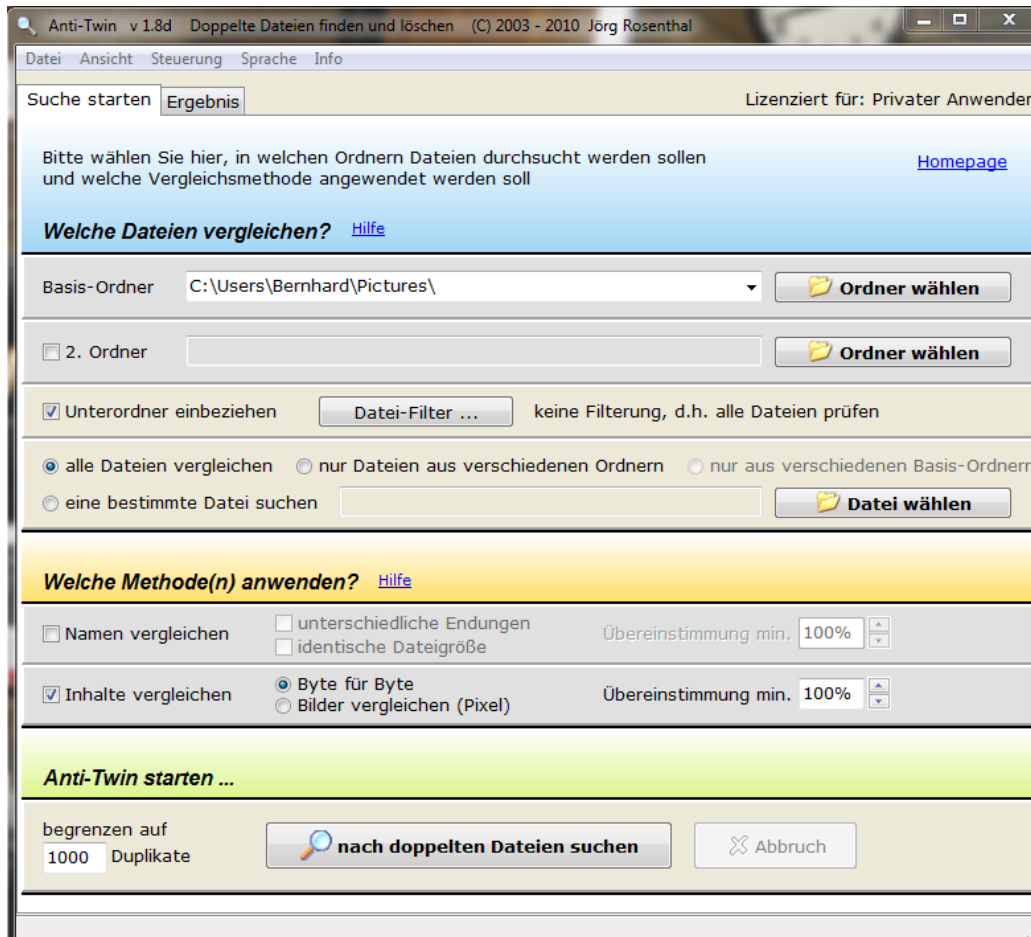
Anti-Twin v 1.8d Doppelte Dateien finden und löschen (C) 2003 - 2010 Jörg Rosenthal

Datei Ansicht Steuerung Sprache Info

Suche starten Ergebnis

Lizenziert für: Privater Anwender

Bitte wählen Sie hier, in welchen Ordnern Dateien durchsucht werden sollen und welche Vergleichsmethode angewendet werden soll

Homepage

Welche Dateien vergleichen? Hilfe

Basis-Ordner C:\Users\Bernhard\Pictures\ Ordner wählen

2. Ordner Ordner wählen

Unterordner einbeziehen Datei-Filter ... keine Filterung, d.h. alle Dateien prüfen

alle Dateien vergleichen nur Dateien aus verschiedenen Ordnern nur aus verschiedenen Basis-Ordnern

eine bestimmte Datei suchen Datei wählen

Welche Methode(n) anwenden? Hilfe

Namen vergleichen unterschiedliche Endungen identische Dateigröße Übereinstimmung min. 100%

Inhalte vergleichen Byte für Byte Bilder vergleichen (Pixel) Übereinstimmung min. 100%

Anti-Twin starten ...

begrenzen auf 1000 Duplikate

nach doppelten Dateien suchen

Abbruch